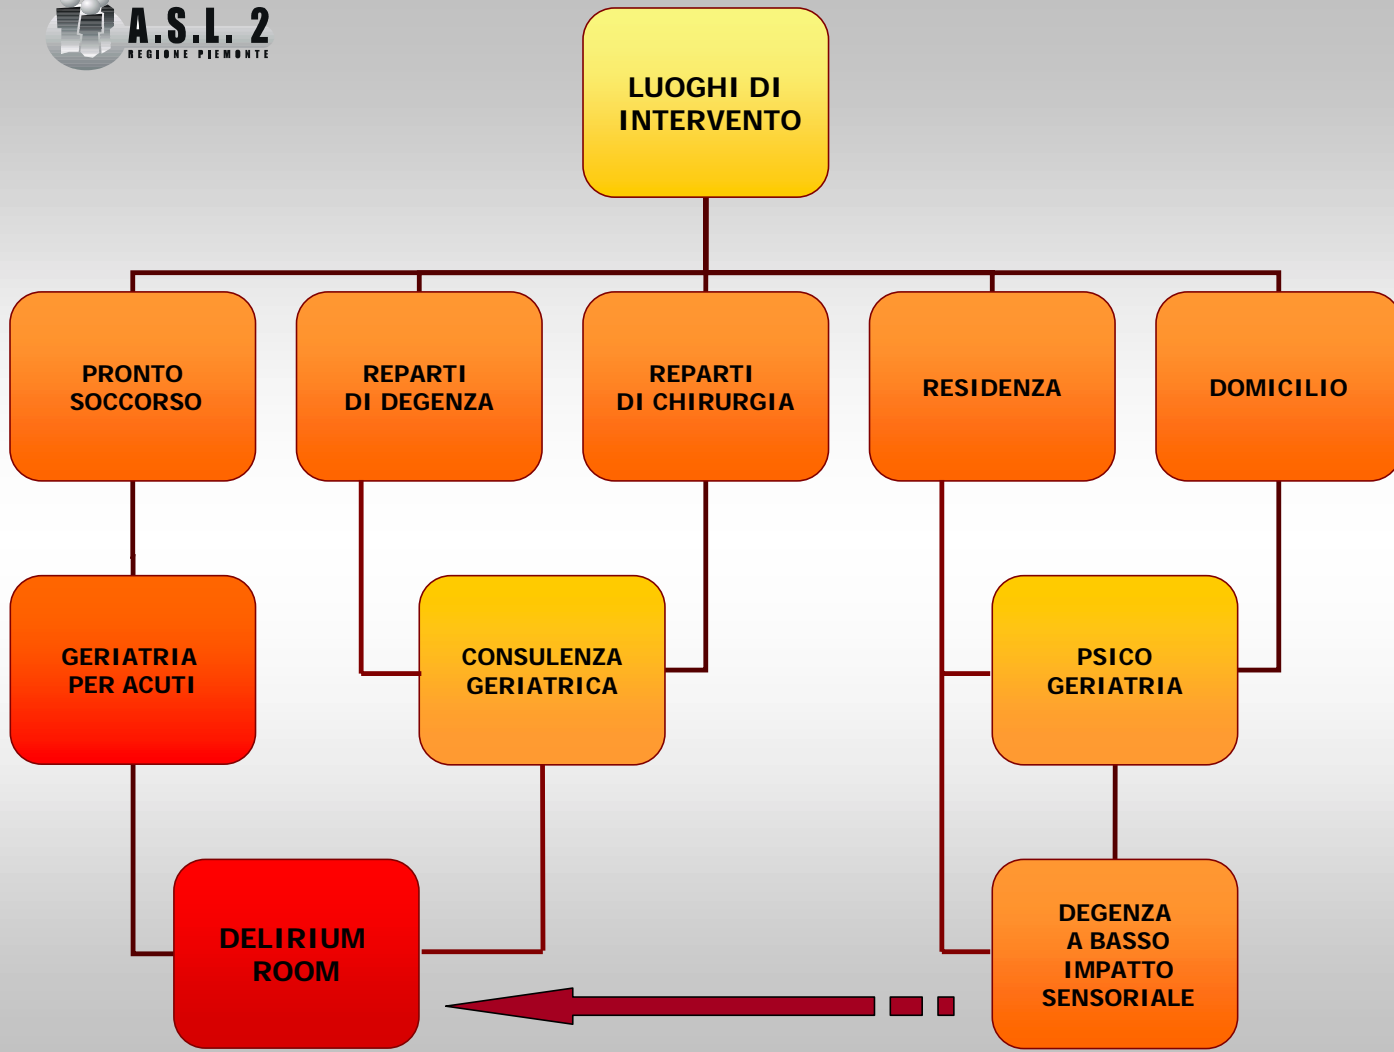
A.S.L. 2
REGIONE PIEMONTE

LUOGHI DI INTERVENTO

PRONTO SOCCORSO

REPARTI DI DEGENZA

REPARTI DI CHIRURGIA

RESIDENZA

DOMICILIO

GERIATRIA PER ACUTI

CONSULENZA GERIATRICA

PSICO GERIATRIA

DELIRIUM ROOM

DEGENZA A BASSO IMPATTO SENSORIALE